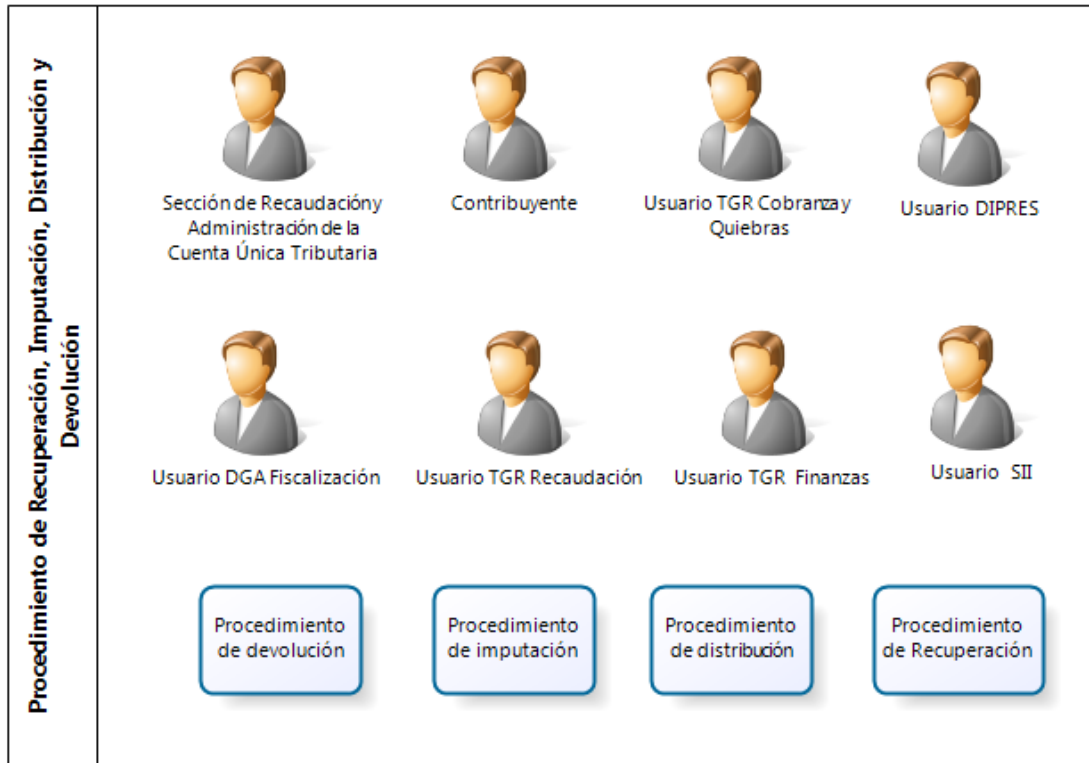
Procedimiento de Recuperación, Imputación, Distribución y Devolución

Sección de Recaudacióny Administración de la Cuenta Única Tributaria

Contribuyente

Usuario TGR Cobranza y Quiebras

Usuario DIPRES

Usuario DGA Fiscalización

Usuario TGR Recaudación

Usuario TGR Finanzas

Usuario SII

Procedimiento de devolución

Procedimiento de imputación

Procedimiento de distribución

Procedimiento de Recuperación